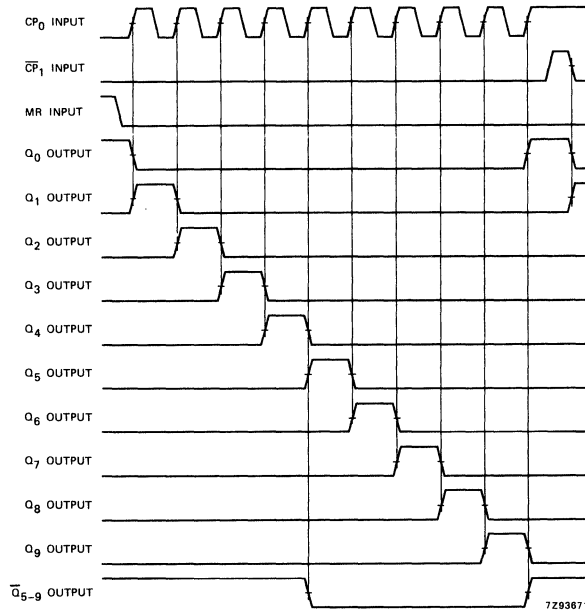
$CP_0$ INPUT

$\overline{CP}_1$ INPUT

MR INPUT

$Q_0$ OUTPUT

$Q_1$ OUTPUT

$Q_2$ OUTPUT

$Q_3$ OUTPUT

$Q_4$ OUTPUT

$Q_5$ OUTPUT

$Q_6$ OUTPUT

$Q_7$ OUTPUT

$Q_8$ OUTPUT

$Q_9$ OUTPUT

$\overline{Q}_{5-9}$ OUTPUT

7Z9367